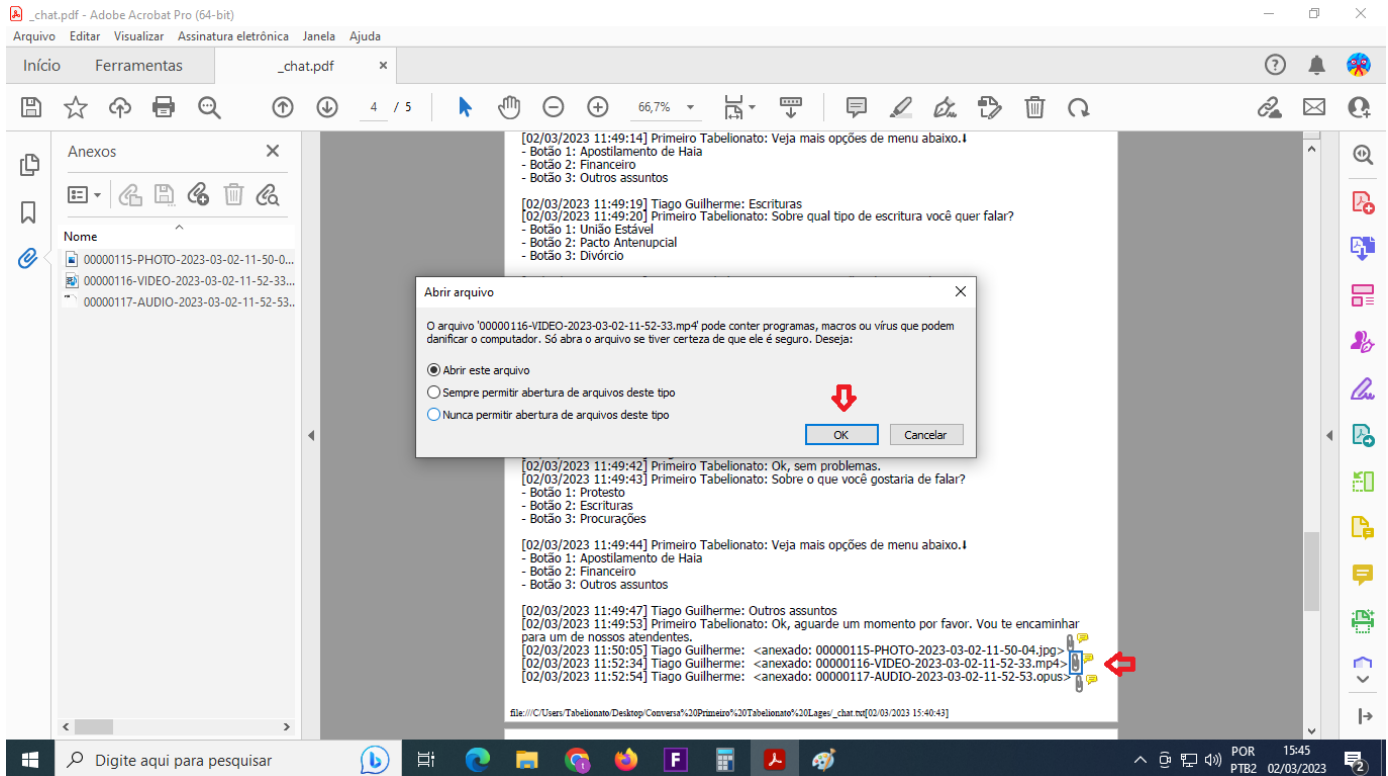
_chat.pdf - Adobe Acrobat Pro (64-bit)
Arquivo Editar Visualizar Assinatura eletrônica Janela Ajuda
Início Ferramentas _chat.pdf ×
4 / 5 66,7%
Anexos ×
Nome
00000115-PHOTO-2023-03-02-11-50-0...
00000116-VIDEO-2023-03-02-11-52-33...
00000117-AUDIO-2023-03-02-11-52-53...

[02/03/2023 11:49:14] Primeiro Tabelionato: Veja mais opções de menu abaixo.⬇
- Botão 1: Apostilamento de Haia
- Botão 2: Financeiro
- Botão 3: Outros assuntos

[02/03/2023 11:49:19] Tiago Guilherme: Escrituras
[02/03/2023 11:49:20] Primeiro Tabelionato: Sobre qual tipo de escritura você quer falar?
- Botão 1: União Estável
- Botão 2: Pacto Antenupcial
- Botão 3: Divórcio

Abrir arquivo ×
O arquivo '00000116-VIDEO-2023-03-02-11-52-33.mp4' pode conter programas, macros ou vírus que podem danificar o computador. Só abra o arquivo se tiver certeza de que ele é seguro. Deseja:
Abrir este arquivo
Sempre permitir abertura de arquivos deste tipo
Nunca permitir abertura de arquivos deste tipo
OK Cancelar

[02/03/2023 11:49:42] Primeiro Tabelionato: Ok, sem problemas.
[02/03/2023 11:49:43] Primeiro Tabelionato: Sobre o que você gostaria de falar?
- Botão 1: Protesto
- Botão 2: Escrituras
- Botão 3: Procurações

[02/03/2023 11:49:44] Primeiro Tabelionato: Veja mais opções de menu abaixo.⬇
- Botão 1: Apostilamento de Haia
- Botão 2: Financeiro
- Botão 3: Outros assuntos

[02/03/2023 11:49:47] Tiago Guilherme: Outros assuntos
[02/03/2023 11:49:53] Primeiro Tabelionato: Ok, aguarde um momento por favor. Vou te encaminhar para um de nossos atendentes.
[02/03/2023 11:50:05] Tiago Guilherme: <anexado: 00000115-PHOTO-2023-03-02-11-50-04.jpg>
[02/03/2023 11:52:34] Tiago Guilherme: <anexado: 00000116-VIDEO-2023-03-02-11-52-33.mp4>
[02/03/2023 11:52:54] Tiago Guilherme: <anexado: 00000117-AUDIO-2023-03-02-11-52-53.opus>

file:///C/Users/Tabelionato/Desktop/Conversa%20Primeiro%20Tabelionato%20Lages/_chat.txt[02/03/2023 15:40:43]

Digite aqui para pesquisar
POR PTB2 15:45 02/03/2023 2